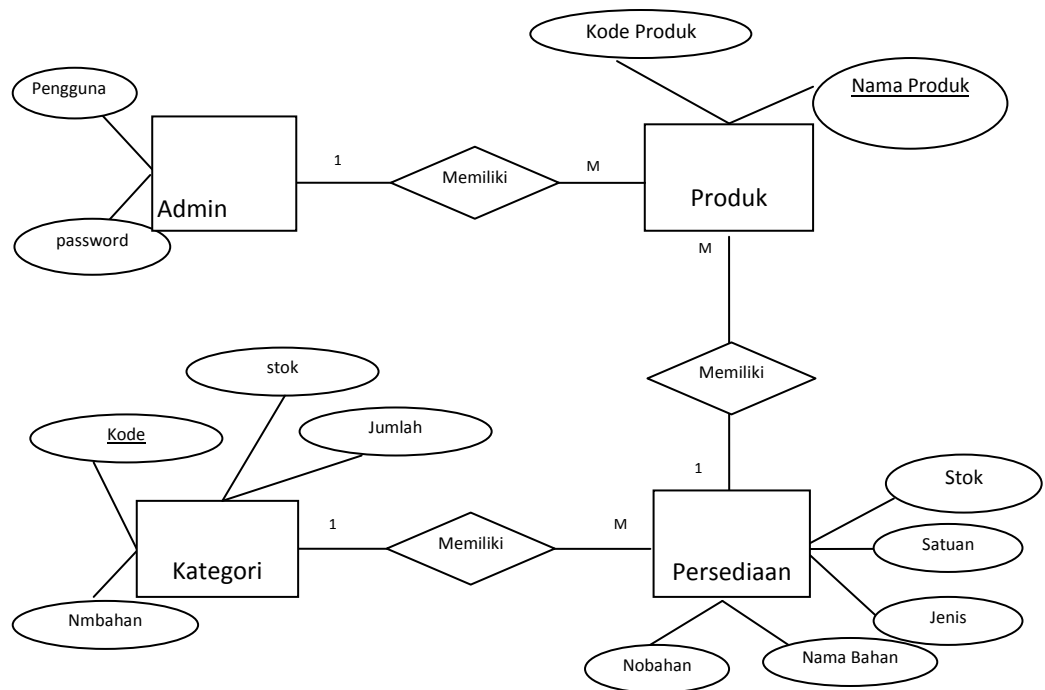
Kode Produk

Pengguna

Nama Produk

1

M

Admin

Memiliki

Produk

password

M

Memiliki

stok

Kode

Jumlah

1

Stok

1

M

Kategori

Memiliki

Persediaan

Satuan

Nmbahan

Jenis

Nobahan

Nama Bahan